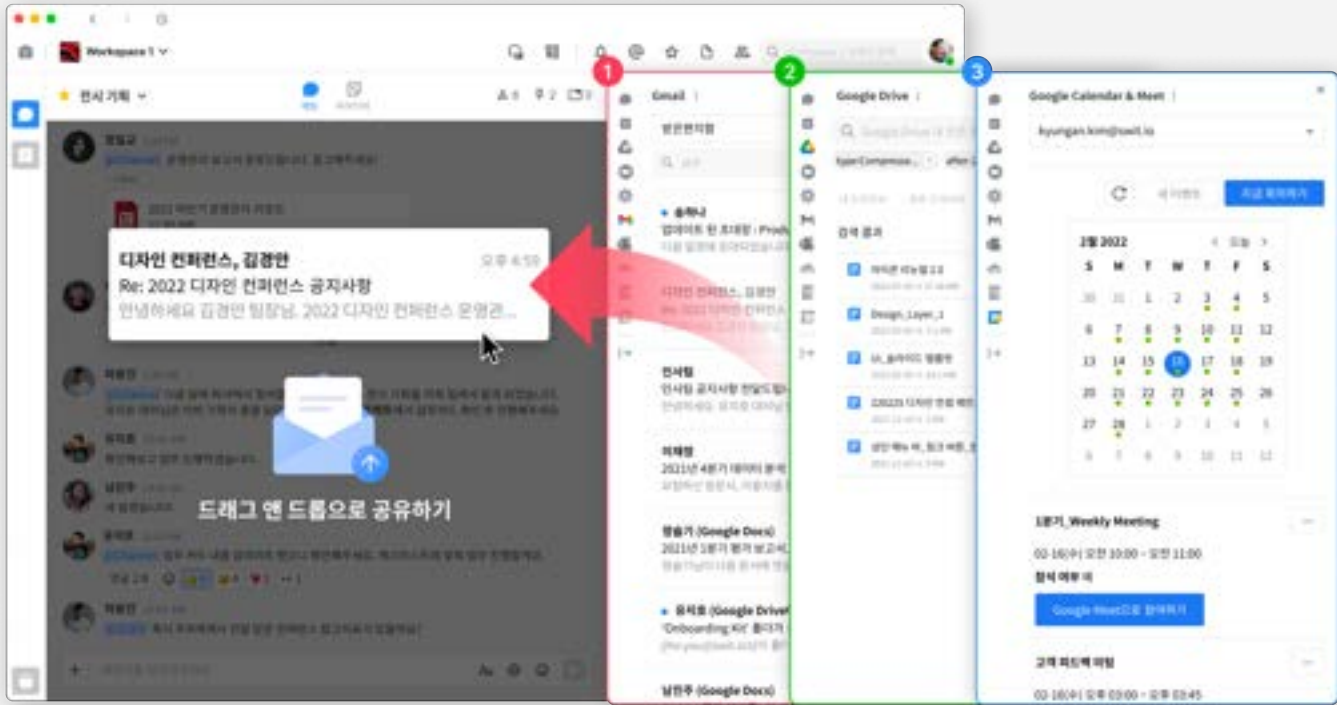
Workspace 1

전시 기획

디자인 컨퍼런스, 김경만
오후 4:59
Re: 2022 디자인 컨퍼런스 공지사항
안녕하세요 김경민 팀장님, 2022 디자인 컨퍼런스 운영관...

드래그 앤 드롭으로 공유하기

1
Gmail
받은편지함
송하나
디자인 컨퍼런스, 김경만
인사팀
인사팀 공지사항 전달드립
이재형
2021년 4분기 데이터 분석
정솔가 (Google Docs)
2021년 1분기 평가 보고서
유석호 (Google Drive)
'Onboarding Kit' 폴더가
남민주 (Google Docs)

2
Google Drive
검색 결과
Design_Layer_1

3
Google Calendar & Meet
kyungan.kim@swit.io
지금 회의하기
2월 2022
오늘

| S | M | T | W | T | F | S |
|---|---|---|---|---|---|---|
| 30 | 31 | 1 | 2 | 3 | 4 | 5 |
| 6 | 7 | 8 | 9 | 10 | 11 | 12 |
| 13 | 14 | 15 | 16 | 17 | 18 | 19 |
| 20 | 21 | 22 | 23 | 24 | 25 | 26 |
| 27 | 28 | 1 | 2 | 3 | 4 | 5 |
| 6 | 7 | 8 | 9 | 10 | 11 | 12 |

1분기_Weekly Meeting
02-16(수) 오전 10:00 - 오전 11:00
참석 여부 예
Google Meet으로 참여하기
고객 피드백 미팅
02-16(수) 오후 03:00 - 오후 03:45